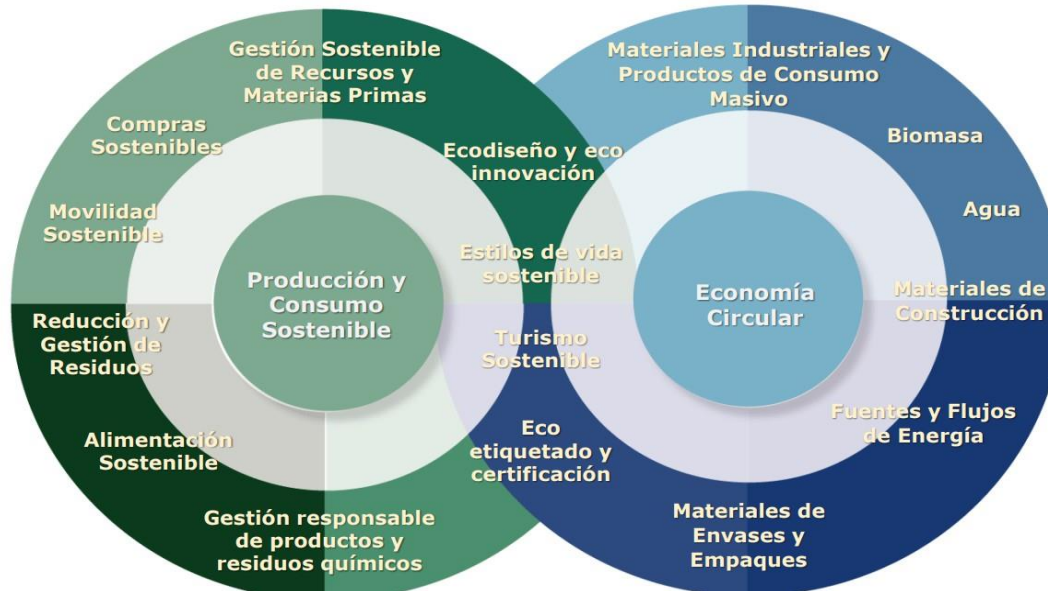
Gestión Sostenible de Recursos y Materias Primas

Compras Sostenibles

Movilidad Sostenible

Ecodiseño y eco innovación

Estilos de vida sostenible

Producción y Consumo Sostenible

Reducción y Gestión de Residuos

Alimentación Sostenible

Turismo Sostenible

Eco etiquetado y certificación

Gestión responsable de productos y residuos químicos

Materiales Industriales y Productos de Consumo Masivo

Biomasa

Agua

Economía Circular

Materiales de Construcción

Fuentes y Flujos de Energía

Materiales de Envases y Empaques